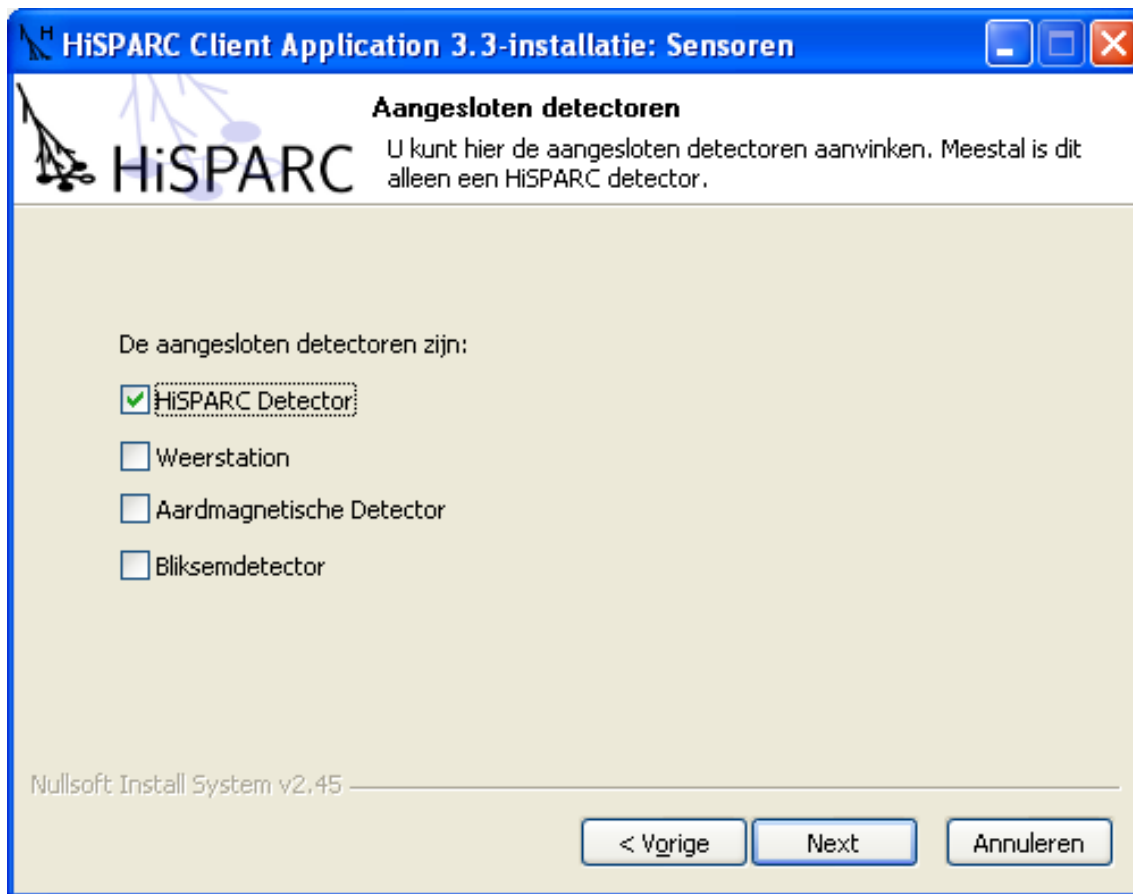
HiSPARC Client Application 3.3-installatie: Sensoren

HiSPARC

Aangesloten detectoren

U kunt hier de aangesloten detectoren aanvinken. Meestal is dit alleen een HiSPARC detector.

De aangesloten detectoren zijn:

HiSPARC Detector

Weerstation

Aardmagnetische Detector

Bliksemdetector

Nullsoft Install System v2.45

< Vorige

Next

Annuleren